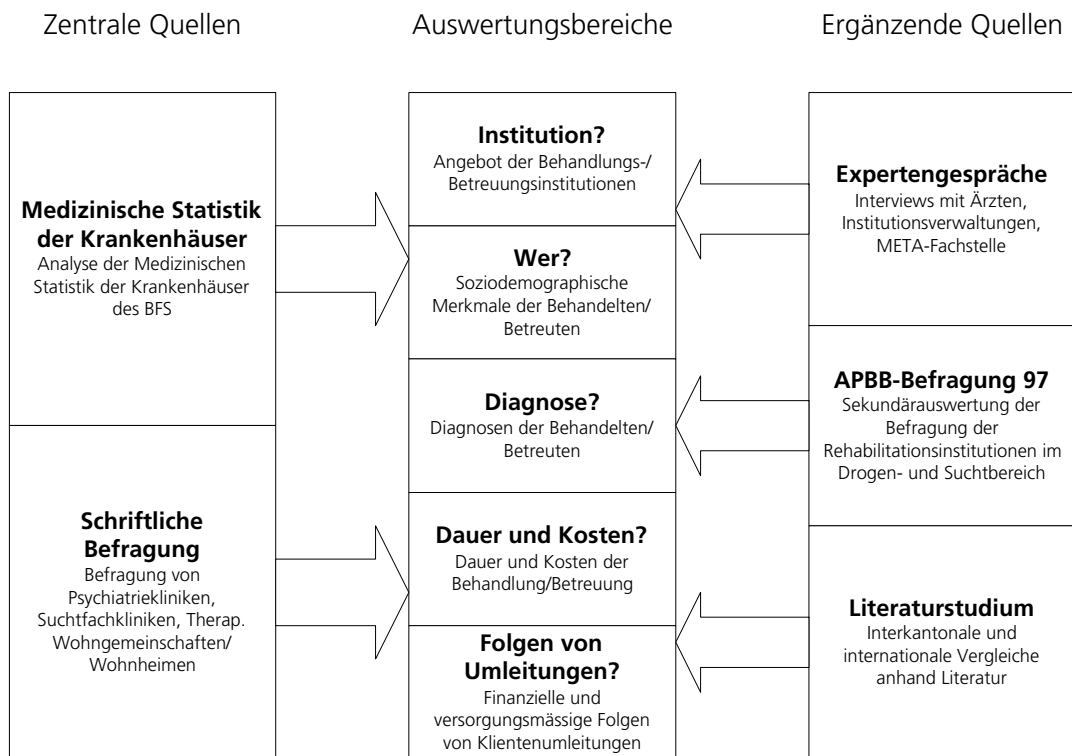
Zentrale Quellen

Auswertungsbereiche

Ergänzende Quellen

**Medizinische Statistik der Krankenhäuser**
Analyse der Medizinischen Statistik der Krankenhäuser des BFS

**Schriftliche Befragung**
Befragung von Psychiatriekliniken, Suchtfachkliniken, Therap. Wohngemeinschaften/ Wohnheimen

**Institution?**
Angebot der Behandlungs-/ Betreuungsinstitutionen

**Wer?**
Soziodemographische Merkmale der Behandelten/ Betreuten

**Diagnose?**
Diagnosen der Behandelten/ Betreuten

**Dauer und Kosten?**
Dauer und Kosten der Behandlung/Betreuung

**Folgen von Umleitungen?**
Finanzielle und versorgungsmässige Folgen von Klientenumleitungen

**Expertengespräche**
Interviews mit Ärzten, Institutionsverwaltungen, META-Fachstelle

**APBB-Befragung 97**
Sekundärauswertung der Befragung der Rehabilitationsinstitutionen im Drogen- und Suchtbereich

**Literaturstudium**
Interkantonale und internationale Vergleiche anhand Literatur